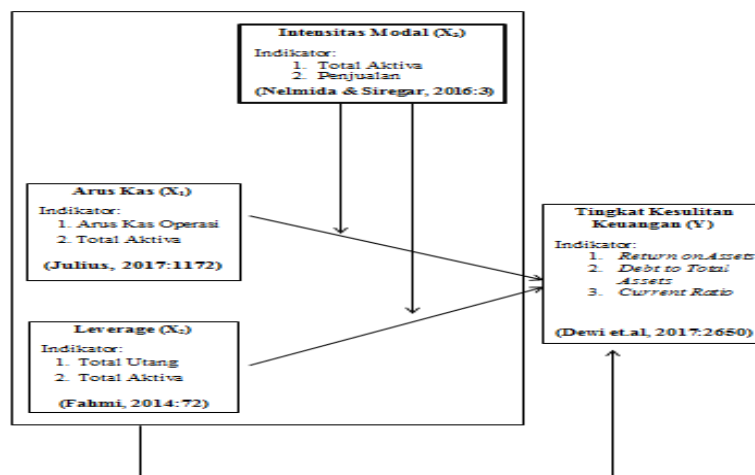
Intensitas Modal ($X_3$)

Indikator:
1. Total Aktiva
2. Penjualan

(Nelmida & Siregar, 2016:3)

Arus Kas ($X_1$)

Indikator:
1. Arus Kas Operasi
2. Total Aktiva

(Julius, 2017:1172)

Leverage ($X_2$)

Indikator:
1. Total Utang
2. Total Aktiva

(Fahmi, 2014:72)

Tingkat Kesulitan Keuangan (Y)

Indikator:
1. Return onAssets
2. Debt to Total Assets
3. Current Ratio

(Dewi et.al, 2017:2650)